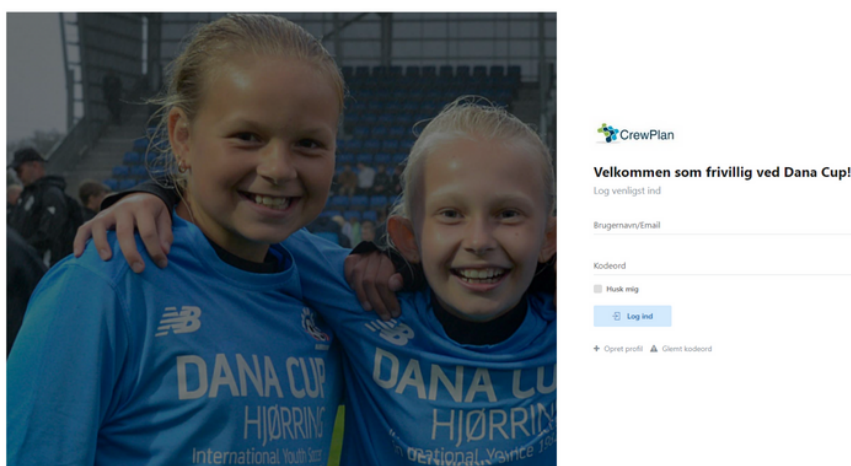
NB
DANA CUP
HJØRRING
International Youth Soc

NB
DANA CU
HJØRRIN
International Youth Soc

CrewPlan

Velkommen som frivillig ved Dana Cup!

Log venligst ind

Brugernavn/Email

Kodeord

Husk mig

Log ind

+ Opret profil ⚠ Glemt kodeord